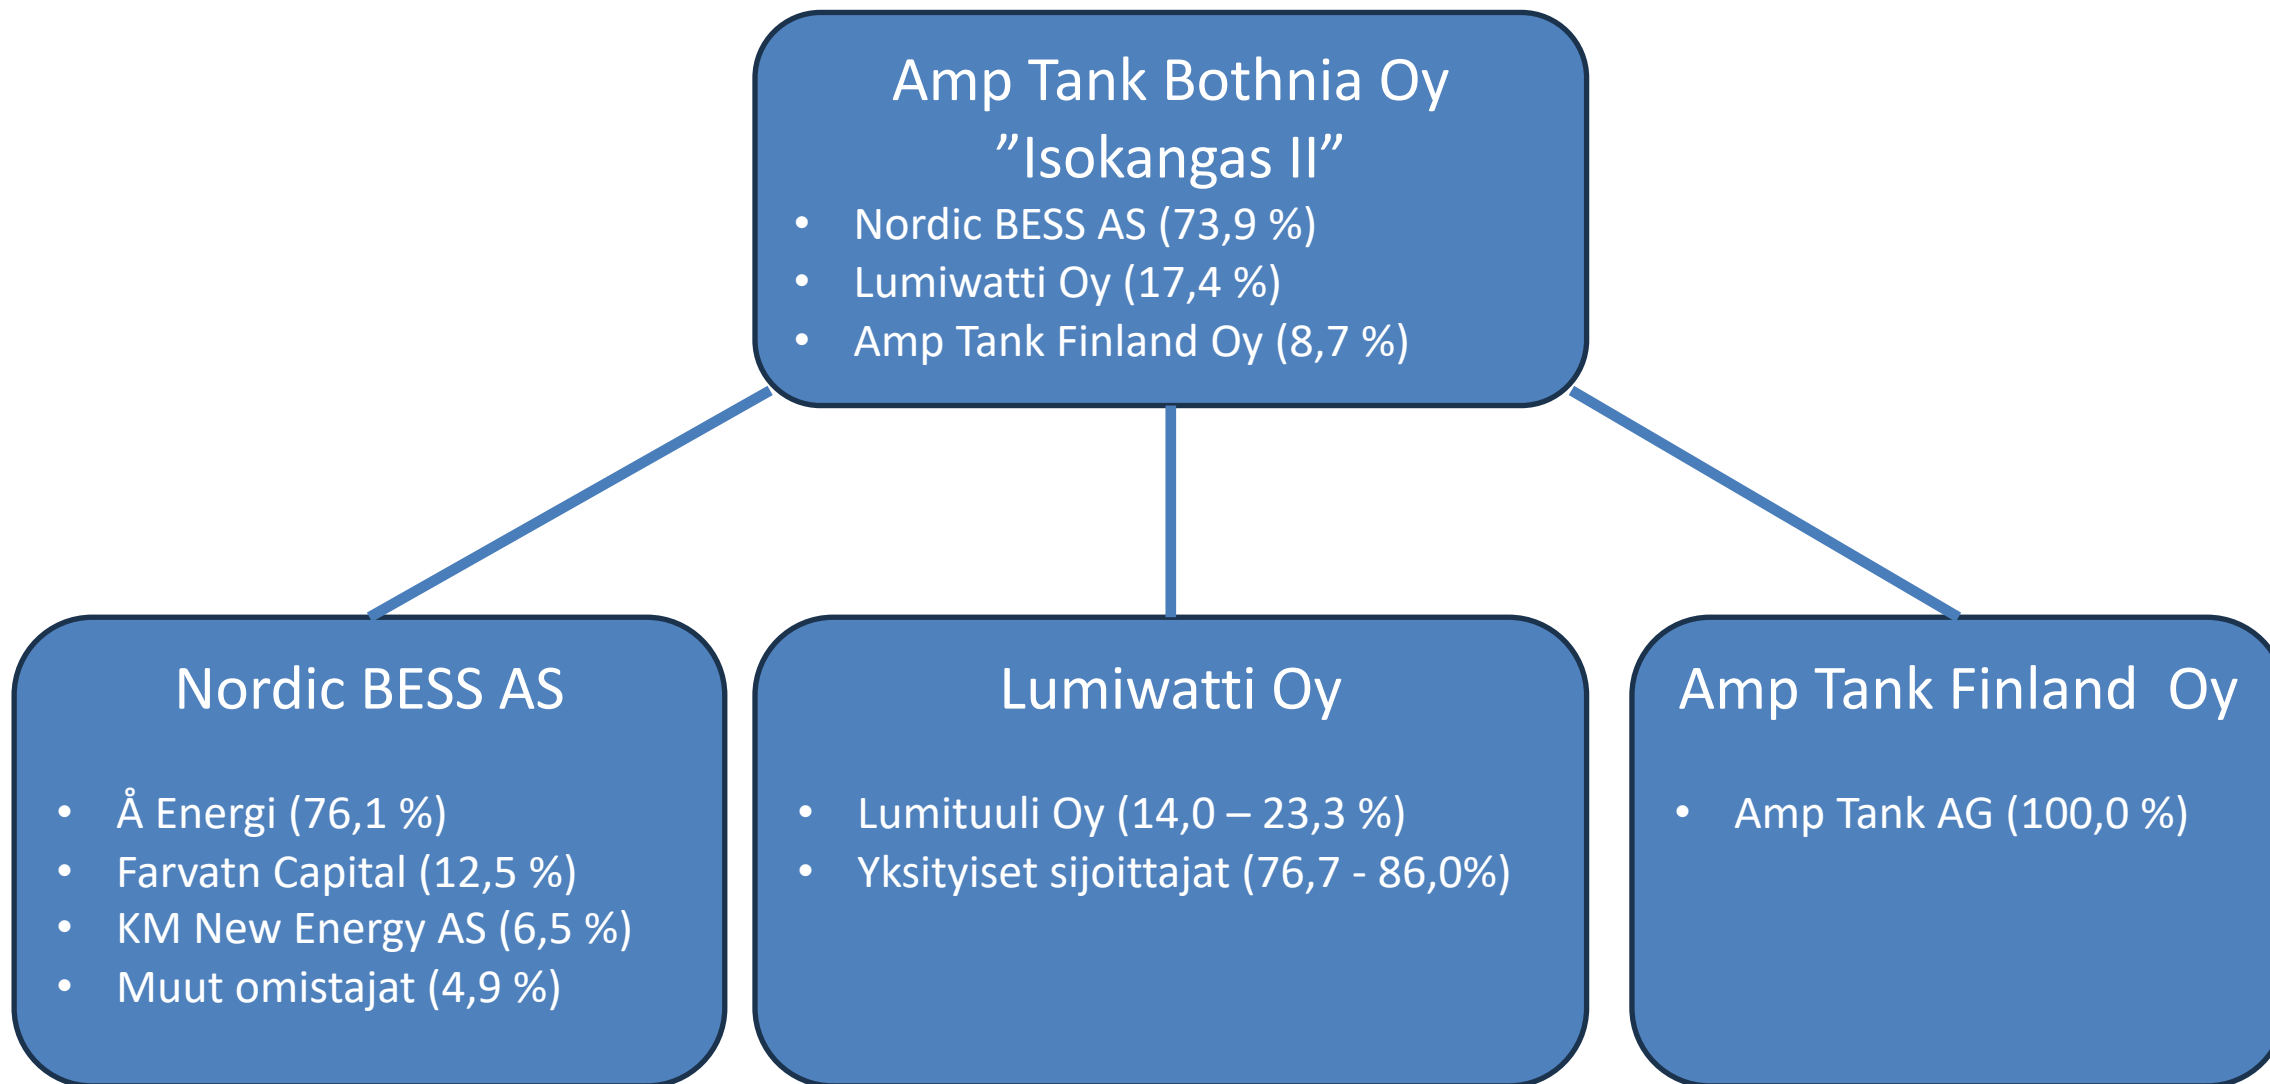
Amp Tank Bothnia Oy
”Isokangas II”

- Nordic BESS AS (73,9 %)
- Lumiwatti Oy (17,4 %)
- Amp Tank Finland Oy (8,7 %)

Nordic BESS AS

- Å Energi (76,1 %)
- Farvatn Capital (12,5 %)
- KM New Energy AS (6,5 %)
- Muut omistajat (4,9 %)

Lumiwatti Oy

- Lumituuli Oy (14,0 – 23,3 %)
- Yksityiset sijoittajat (76,7 - 86,0%)

Amp Tank Finland Oy

- Amp Tank AG (100,0 %)